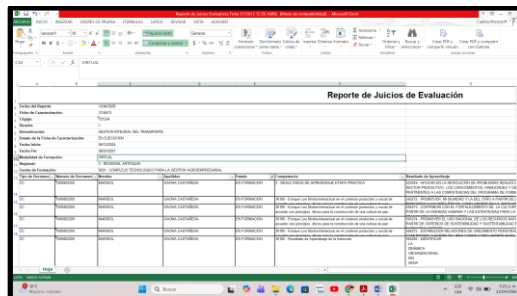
Reporte de Juicios Evaluativos Ficha 2123473 12 DE ABRIL [Modo de compatibilidad] - Microsoft Excel

ARCHIVO INICIO INSERTAR DISEÑO DE PÁGINA FÓRMULAS DATOS REVISAR VISTA ACROBAT

Calibri 11 Ajustar texto General Combinar y centrar Formato condicional Dar formato como tabla Estilos de celda Insertar Eliminar Formato Autosuma Rellenar Borrar Ordenar y filtrar Buscar y seleccionar Crear PDF y compartir vínculo Crear PDF y compartir con Outlook

C13 VIRTUAL

Reporte de Juicios de Evaluación

| | |
|---|---|
| Fecha del Reporte | 12/04/2022 |
| Ficha de Caracterización | 2123473 |
| Código | 722134 |
| Versión | 1 |
| Denominación | GESTION INTEGRAL DEL TRANSPORTE |
| Estado de la Ficha de Caracterización | EN EJECUCION |
| Fecha Inicio | 20/10/2020 |
| Fecha Fin | 19/10/2022 |
| Modalidad de Formación | VIRTUAL |
| Regional | 5 - REGIONAL ANTIOQUIA |
| Centro de Formación | 9501 - COMPLEJO TECNOLOGICO PARA LA GESTION AGROEMPRESARIAL |

| Tipo de Documento | Número de Documento | Nombre | Apellidos | Estado | Competencia | Resultado de Aprendizaje |
|---|---|---|---|---|---|---|
| CC | 7000000000 | MARISOL | GAONA CASTAÑEDA | EN FORMACION | 3 - RESULTADOS DE APRENDIZAJE ETAPA PRACTICA | 533583 - APLICAR EN LA RESOLUCION DE PROBLEMAS REALES DEL SECTOR PRODUCTIVO, LOS CONOCIMIENTOS, HABILIDADES Y DESTREZAS PERTINENTES A LAS COMPETENCIAS DEL PROGRAMA DE FORMACION |
| CC | 7000000000 | MARISOL | GAONA CASTAÑEDA | EN FORMACION | 36180 - Enriquecer Medio Ambiente en el contexto productivo y social de acuerdo con principios éticos para la construcción de una cultura de paz. | 584773 - PROMOVER, MI SEGUNDO Y LA DEL OTRO A PARTIR DE LA CONSOLIDACION |
| CC | 7000000000 | MARISOL | GAONA CASTAÑEDA | EN FORMACION | 36180 - Enriquecer Medio Ambiente en el contexto productivo y social de acuerdo con principios éticos para la construcción de una cultura de paz. | 584774 - CONTRIBUIR CON EL FORTALECIMIENTO DE LA CULTURA DE PAZ A PARTIR DE LA DIGNIDAD HUMANA Y LAS ESTRATEGIAS PARA LA |
| CC | 7000000000 | MARISOL | GAONA CASTAÑEDA | EN FORMACION | 36180 - Enriquecer Medio Ambiente en el contexto productivo y social de acuerdo con principios éticos para la construcción de una cultura de paz. | 584775 - PROMOVER EL USO RACIONAL DE LOS RECURSOS NATURALES A PARTIR DE CRITERIOS DE SOSTENIBILIDAD Y SUSTENTABILIDAD |
| CC | 7000000000 | MARISOL | GAONA CASTAÑEDA | EN FORMACION | 36180 - Enriquecer Medio Ambiente en el contexto productivo y social de acuerdo con principios éticos para la construcción de una cultura de paz. | 584776 - ESTABLECER RELACIONES DE CRECIMIENTO PERSONAL Y COMUNITARIO A PARTIR DEL BIEN COMUN |
| CC | 7000000000 | MARISOL | GAONA CASTAÑEDA | EN FORMACION | 36180 - Resultado de Aprendizaje de la Inducción | 584330 - IDENTIFICAR LA DINAMICA ORGANIZACIONAL DEL |

Hoja

LISTO MODO: REPARAR

18°C Mayorm. nublado Buscar ESP 12/04/2022